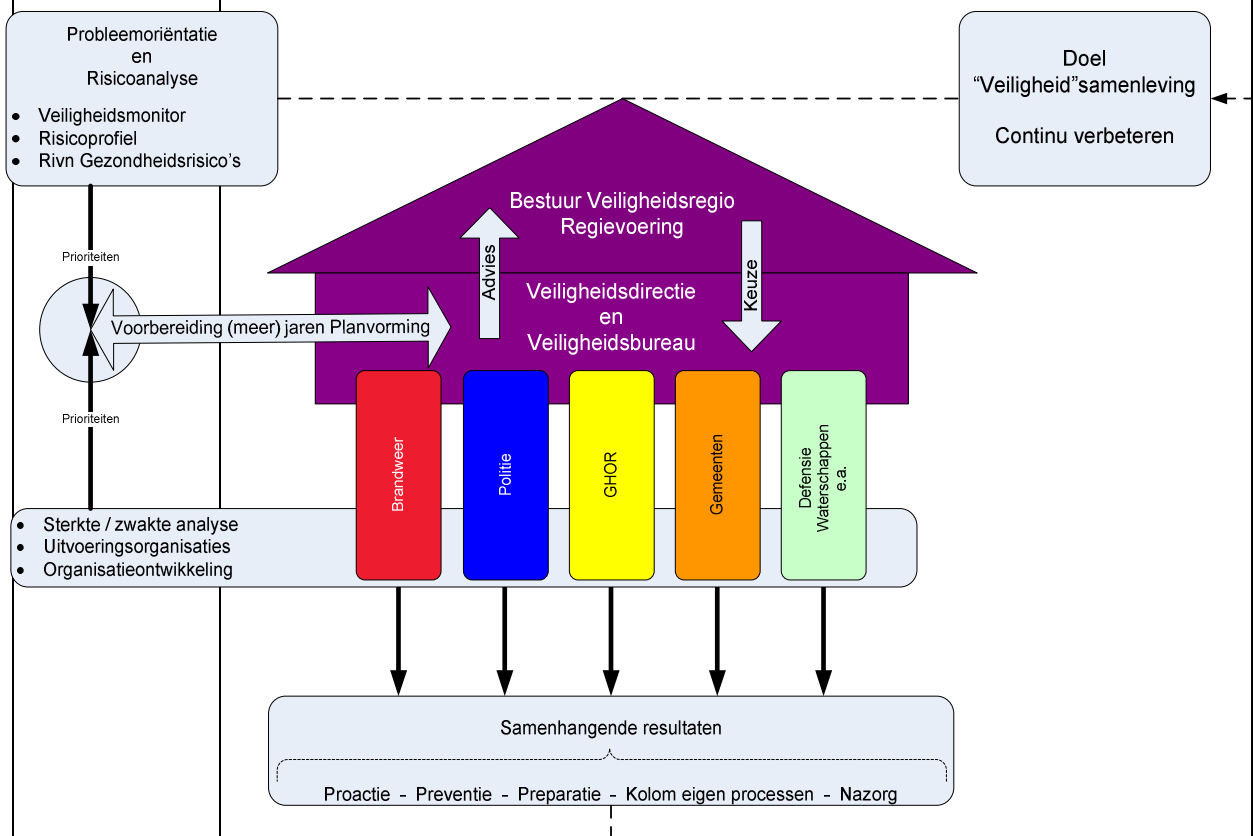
Probleemoriëntatie
en
Risicoanalyse

- Veiligheidsmonitor
- Risicoprofiel
- Rivn Gezondheidsrisico's

Doel
"Veiligheid"samenleving

Continu verbeteren

Bestuur Veiligheidsregio
Regievoering

Advies

Keuze

Veiligheidsdirectie
en
Veiligheidsbureau

Prioriteiten

Voorbereiding (meer) jaren Planvorming

Prioriteiten

Brandweer

Politie

GHOR

Gemeenten

Defensie
Waterschappen
e.a.

- Sterkte / zwakte analyse
- Uitvoeringsorganisaties
- Organisatieontwikkeling

Samenhangende resultaten

Proactie - Preventie - Preparatie - Kolom eigen processen - Nazorg